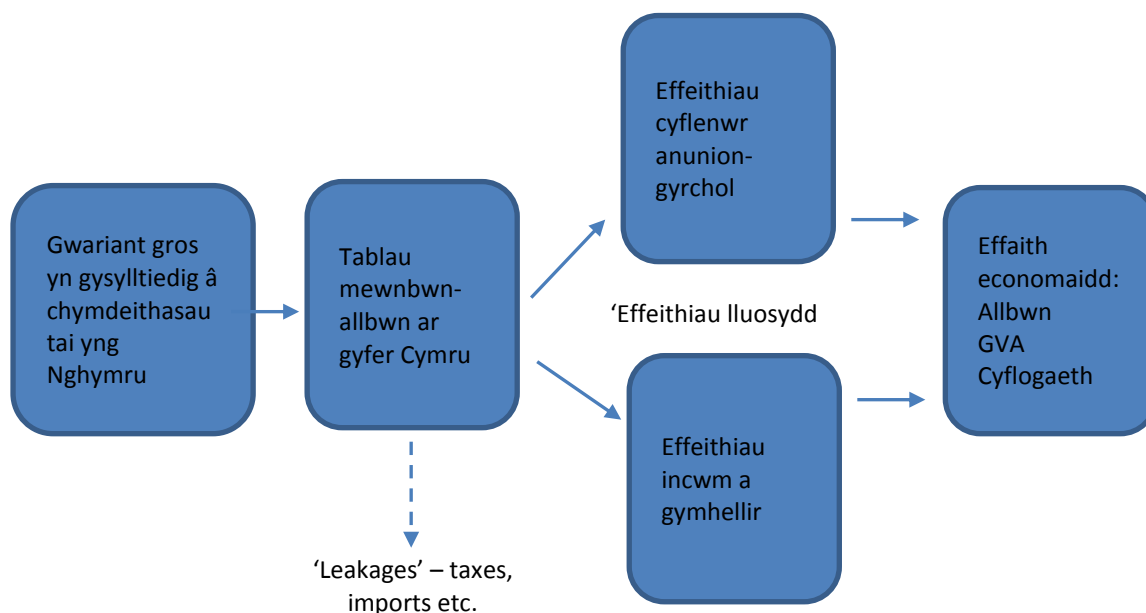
Gwariant gros yn gysylltiedig â chymdeithasau tai yng Nghymru

Tablau mewnbwn-allbwn ar gyfer Cymru

'Leakages' – taxes, imports etc.

Effeithiau cyflenwr anunion-gyrchol

'Effeithiau lluosydd

Effeithiau incwm a gymhellir

Effaith economaidd: Allbwn GVA Cyflogaeth